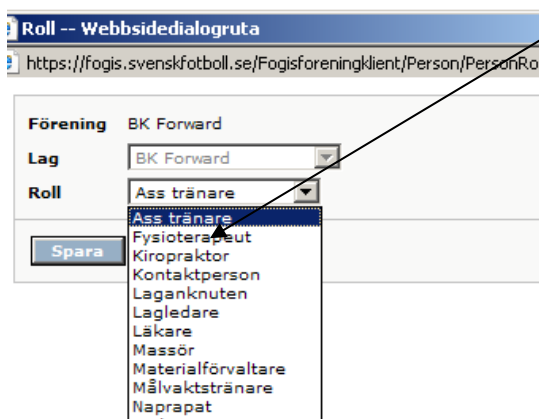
Roll -- Webbsidedialogruta

https://fogis.svenskfotboll.se/Fogisföreningklient/Person/PersonRo

Förening BK Forward

Lag BK Forward

Roll Ass tränare

Spara

Ass tränare
Fysioterapeut
Kiropraktor
Kontaktperson
Laganknuten
Lagledare
Läkare
Massör
Materialförvaltare
Målvaktstränare
Naprapat